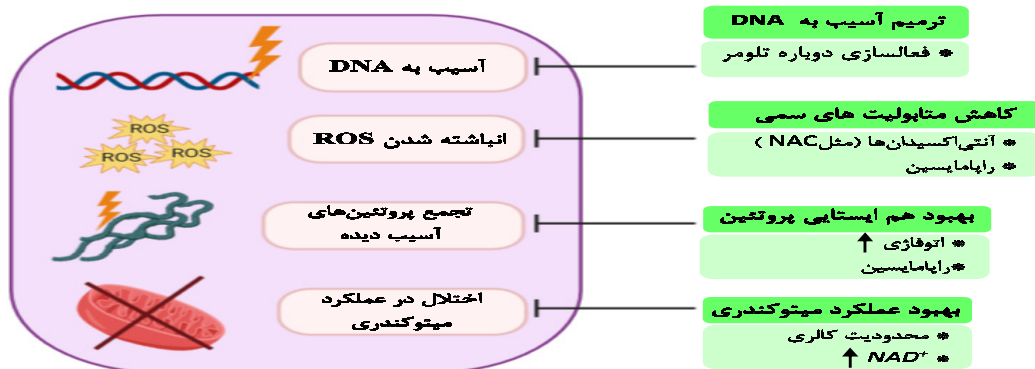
آسیب به DNA

ROS
ROS
ROS

انباشته شدن ROS

تجمع پروتئین‌های آسیب دیده

اختلال در عملکرد میتوکندری

ترمیم آسیب به DNA
* فعالسازی دوباره تلومر

کاهش متابولیت های سمی
* آنتی‌اکسیدان‌ها (مثل NAC)
* راپامایسین

بهبود هم ایستایی پروتئین
* اتوفاژی ↑
* راپامایسین

بهبود عملکرد میتوکندری
* محدودیت کالری
* $NAD^+$ ↑